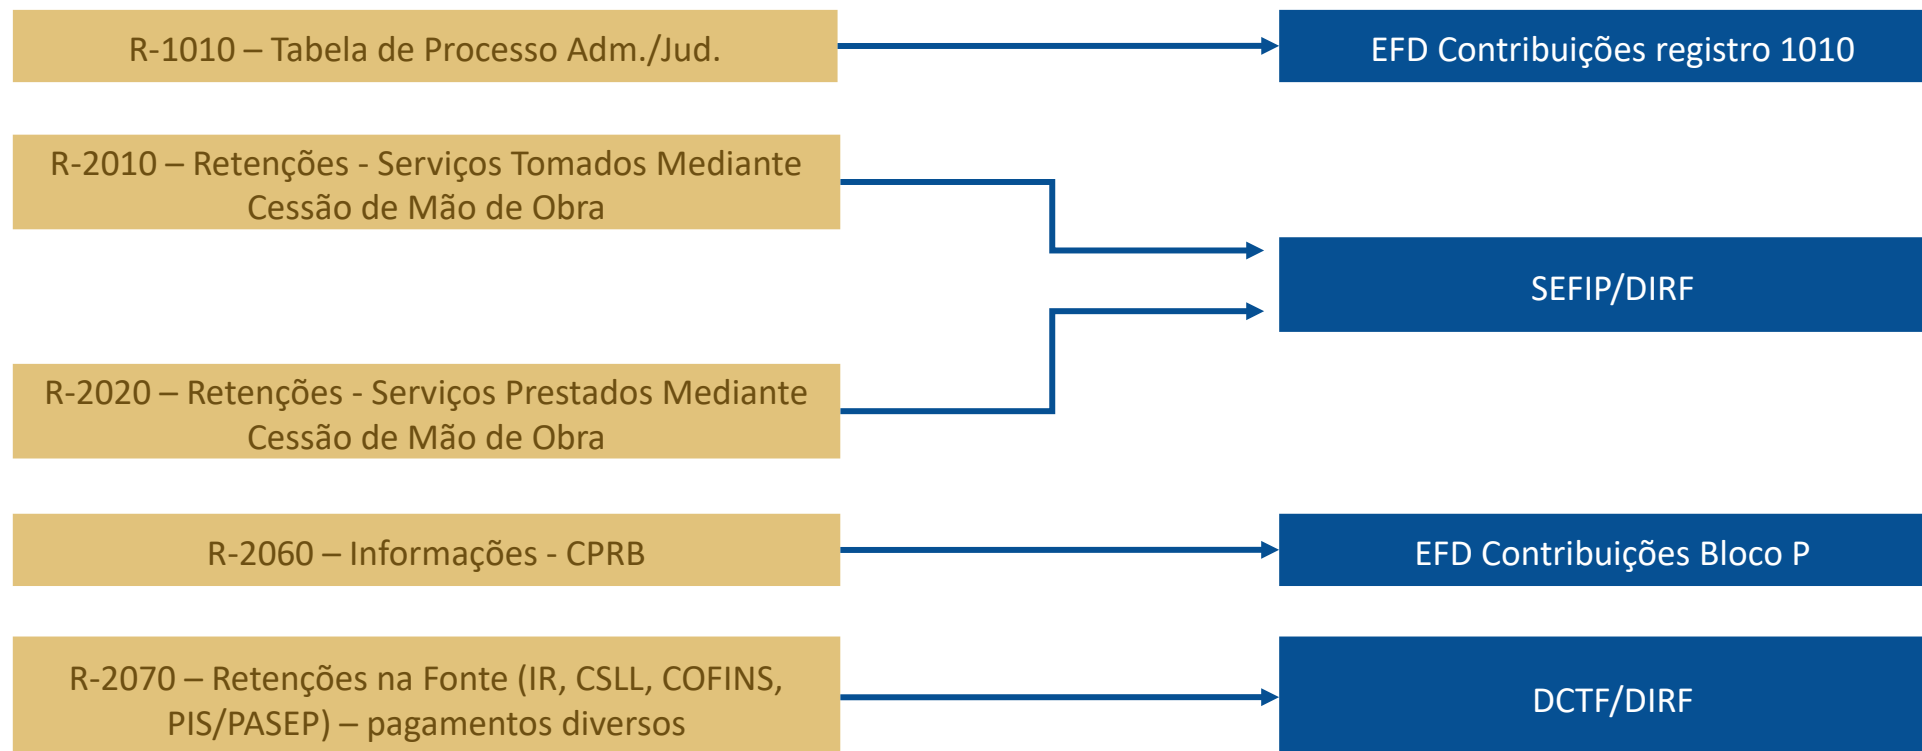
R-1010 – Tabela de Processo Adm./Jud.

EFD Contribuições registro 1010

R-2010 – Retenções - Serviços Tomados Mediante Cessão de Mão de Obra

SEFIP/DIRF

R-2020 – Retenções - Serviços Prestados Mediante Cessão de Mão de Obra

R-2060 – Informações - CPRB

EFD Contribuições Bloco P

R-2070 – Retenções na Fonte (IR, CSLL, COFINS, PIS/PASEP) – pagamentos diversos

DCTF/DIRF